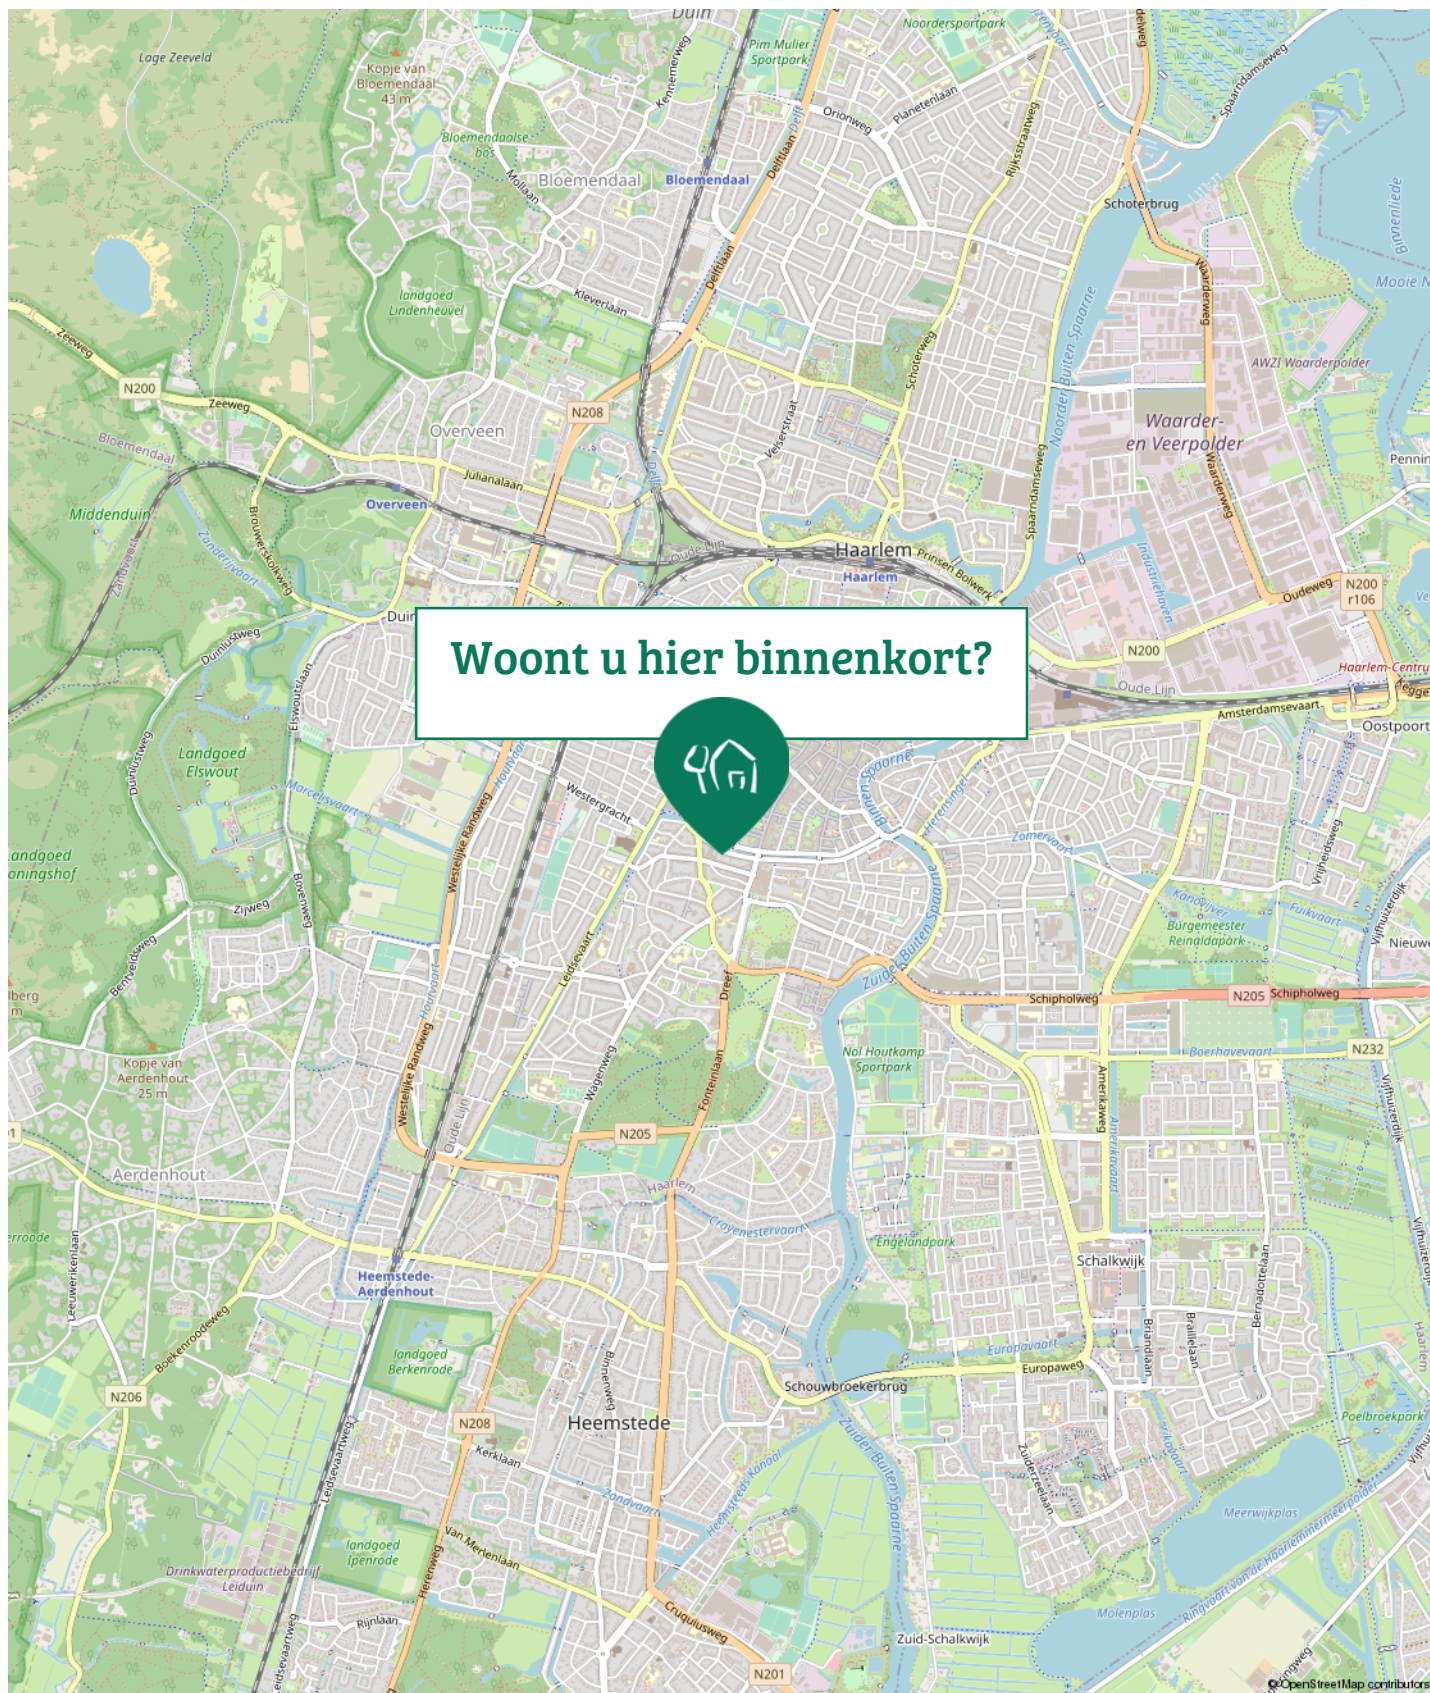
Woont u hier binnenkort?

Lage Zeeveld
Kopje van Bloemendaal 43 m
Bloemendaalse bos
Pim Mulier Sportpark
Noordersportpark
Bloemendaal
Bloemendaal
Kennemerweg
Mollaan
Orionweg
Planetenlaan
Rijksstraatweg
Spaarndamseweg
Schoterbrug
landgoed Lindenheuvel
Kleverlaan
Delftlaan
Waarderweg
AWZI Waarderpolder
Mooie N
Zeeweg
N200
Zeeweg
N208
Overveen
Schoterweg
Velserstraat
Waarder- en Veerpolder
Bloemendaal
Julianalaan
Noorder Buiten Spaarne
Middenduin
Overveen
Spaarndamseweg
Penning
Zandvoort
Zanderijvaart
Brouwerskolkweg
Oude Lijn
Haarlem
Haarlem
Prinsen Bolwerk
Industriehaven
Oudeweg
N200
r106
Duin
Duinlustweg
N200
Oude Lijn
Haarlem-Centru
Amsterdamsevaart
Oostpoort
Landgoed Elswout
Elswoutlaan
Duinlustweg
Marcelisvaart
Westelijke Randweg
Westergracht
Spaarne
Herensingel
Zomervaart
Landgoed Koningshof
Zijweg
Bowenweg
Leidsevaart
Kanovijver
Burgemeester Reinaldapark
Fuikvaart
Vrijheidsweg
Vijfhuizerdijk
Benteveldsweg
Zuider Buiten Spaarne
Dreef
Schipholweg
N205
Schipholweg
Nieuw
Kopje van Aerdenhout 25 m
Westelijke Randweg
Oude Lijn
Wagenweg
Fonteinlaan
Nol Houtkamp Sportpark
Boerhavevaart
N232
Amerikaweg
Amerikavaart
N205
Aerdenhout
Haarlem
Cruquiusvaart
Engelandpark
Schalkwijk
Leeuwerikenlaan
Heemstede-Aerdenhout
Boekenroodeweg
landgoed Berkenrode
Binnenweg
Europavaart
Europaweg
Schouwbroekerbrug
Briandlaan
Braillelaan
Bernadottelaan
N206
N208
Heemstede
Kerklaan
Leidsevaartweg
Heemsteeds Kanaal
Zuider Buiten Spaarne
Zuiderzeelaan
Poelbroekpark
landgoed Ipenrode
Zandvaart
Van Merlenlaan
Herenweg
Drinkwaterproductiebedrijf Leiduin
Meerwijkplas
Ringvaart van de Haarlemmermeerpolder
Rijnlaan
Cruquiusweg
Zuid-Schalkwijk
Molenplas
N201
© OpenStreetMap contributors